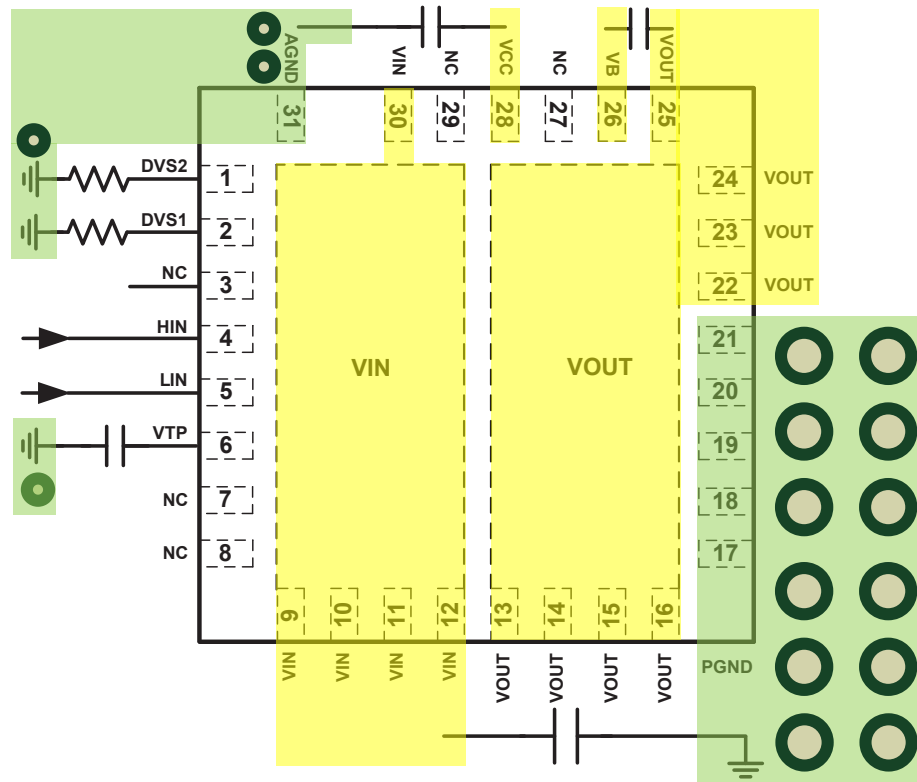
AGND
VIN
NC
VCC
NC
VB
VOUT
31
30
29
28
27
26
25
DVS2
1
DVS1
2
NC
3
HIN
4
LIN
5
VTP
6
NC
7
NC
8
VIN
VOUT
24 VOUT
23 VOUT
22 VOUT
21
20
19
18
17
9
10
11
12
13
14
15
16
VIN
VIN
VIN
VIN
VOUT
VOUT
VOUT
VOUT
PGND